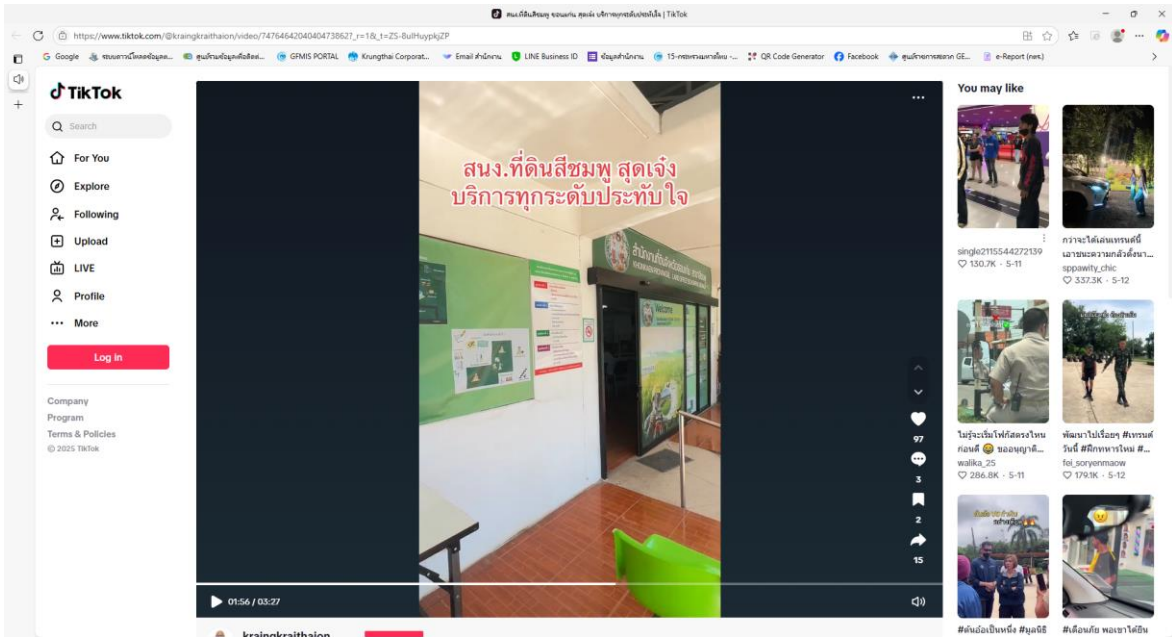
สนง.ที่ดินสีชมพู ขอนแก่น สุดเจ๋ง บริการทุกระดับประทับใจ | TikTok

https://www.tiktok.com/@kraingkraithaion/video/7476642040404738627_r=1&_t=ZS-8ulHuypkjZP

Google | GFMIS PORTAL | Krungthai Corporat... | Email สำนักงาน | LINE Business ID | ข้อมูลสำนักงาน | QR Code Generator | Facebook | e-Report (กรม)

TikTok

Search

For You

Explore

Following

Upload

LIVE

Profile

More

Log in

Company

Program

Terms & Policies

© 2025 TikTok

สนง.ที่ดินสีชมพู สุดเจ๋ง
บริการทุกระดับประทับ ใจ

97

3

2

15

01:56 / 03:27

kraingkraithaion

You may like

single2115544272139
130.7K · 5-11

กว่าจะได้เล่นเทรนด์นี้ เอาชนะความกลัวตั้งนา...
sppawity_chic
337.3K · 5-12

ไม่รู้จะเริ่มโพท์ตรงไหน ก่อนดี 😂 ขออนุญาติ...
walika_25
286.8K · 5-11

พัฒนาไปเรื่อยๆ #เทรนด์ วันนี้ #ฝึกทหารใหม่ #...
fei_soryenmaow
179.1K · 5-12

#คันอ๋อเป็นหนึ่ง #มูลนิธิ

#เตือนภัย พอเขาได้ยิน